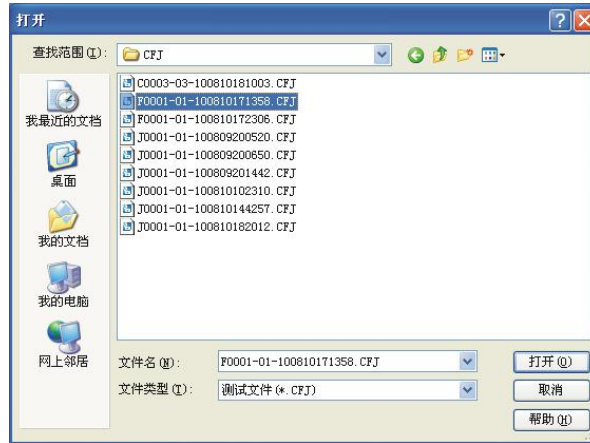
打开

查找范围(I): CFJ

C0003-03-100810181003.CFJ
F0001-01-100810171358.CFJ
F0001-01-100810172306.CFJ
J0001-01-100809200520.CFJ
J0001-01-100809200650.CFJ
J0001-01-100809201442.CFJ
J0001-01-100810102310.CFJ
J0001-01-100810144257.CFJ
J0001-01-100810182012.CFJ

我最近的文档
桌面
我的文档
我的电脑
网上邻居

文件名(N): F0001-01-100810171358.CFJ
文件类型(T): 测试文件(*.CFJ)

打开(O)
取消
帮助(H)